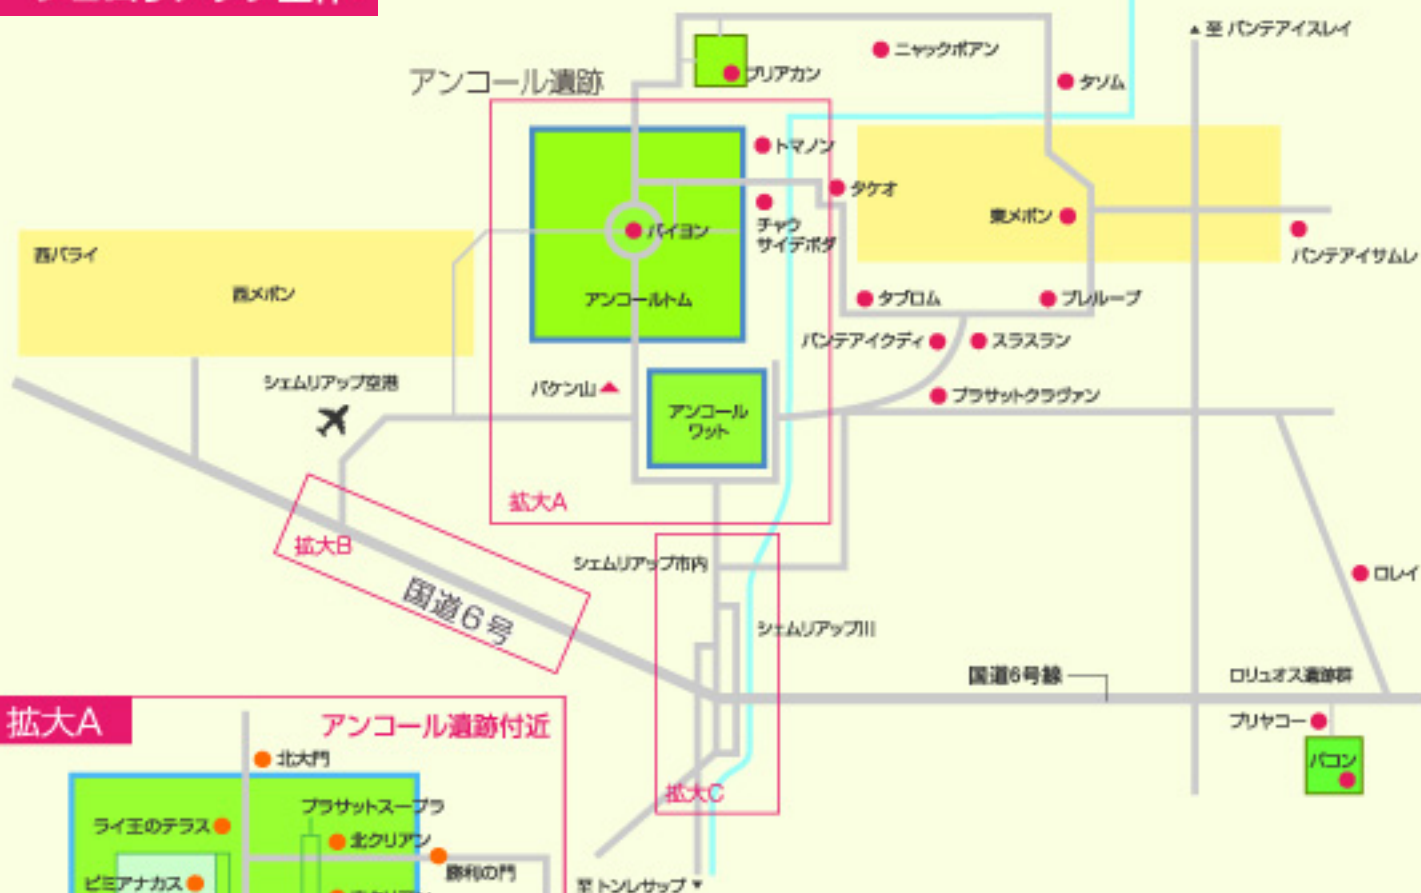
アンコール遺跡

プリアカン

ニャックポアン

タソム

▲至 バンテアイスレイ

トマノン

タケオ

東メボン

チャウサイテボダ

バイヨン

西バライ

西メボン

アンコールトム

タプロム

プレループ

バンテアイサムレ

バンテアイクディ

スラスラン

シェムリアップ空港

プノンバケン山

アンコールワット

プラサットクラヴァン

拡大A

拡大B

国道6号

シェムリアップ市内

シェムリアップ川

ロレイ

国道6号線

ロリュオス遺跡群

プリヤコー

バコン

拡大C

至 トンレサップ ▼

拡大A

アンコール遺跡付近

北大門

プラサットスープラ

ライ王のテラス

北クリアン

勝利の門

ピミアナカス